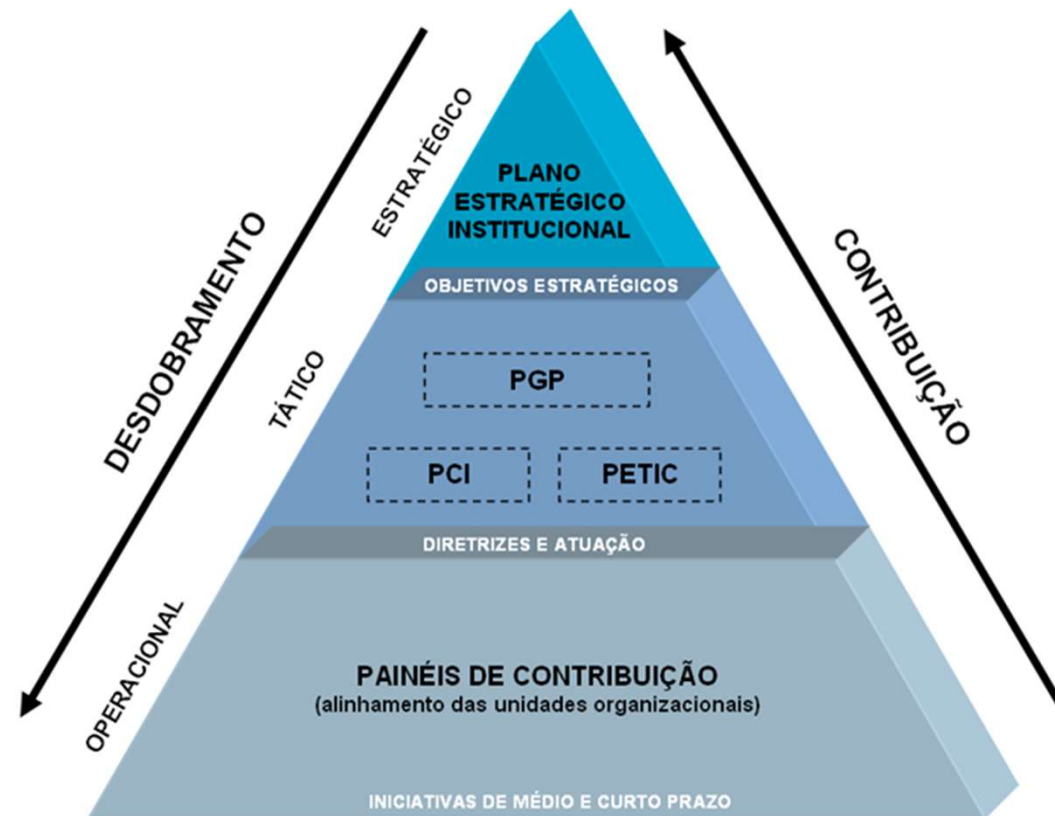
DESDOBRAMENTO

ESTRATÉGICO

PLANO ESTRATÉGICO INSTITUCIONAL

OBJETIVOS ESTRATÉGICOS

TÁTICO

PGP

PCI

PETIC

DIRETRIZES E ATUAÇÃO

OPERACIONAL

PAINÉIS DE CONTRIBUIÇÃO
(alinhamento das unidades organizacionais)

INICIATIVAS DE MÉDIO E CURTO PRAZO

CONTRIBUIÇÃO